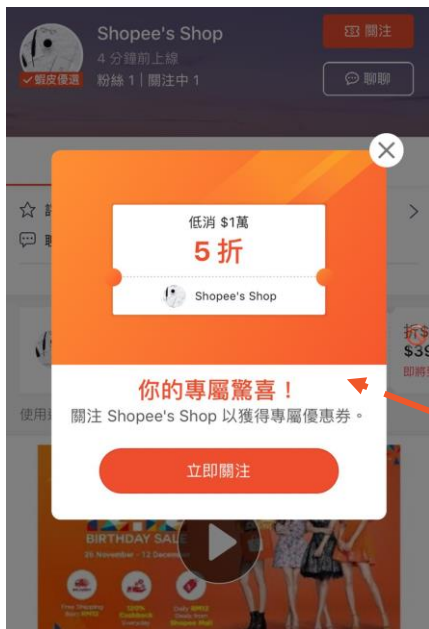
蝦皮優選

Shopee's Shop

4 分鐘前上線

粉絲 1 | 關注中 1

關注

聊聊

低消 $1萬

5 折

Shopee's Shop

你的專屬驚喜！

關注 Shopee's Shop 以獲得專屬優惠券。

立即關注

折$

$39

即將

使用

BIRTHDAY SALE

26 November - 12 December

Free Shipping

Cashback

Deals from Shopee Mall